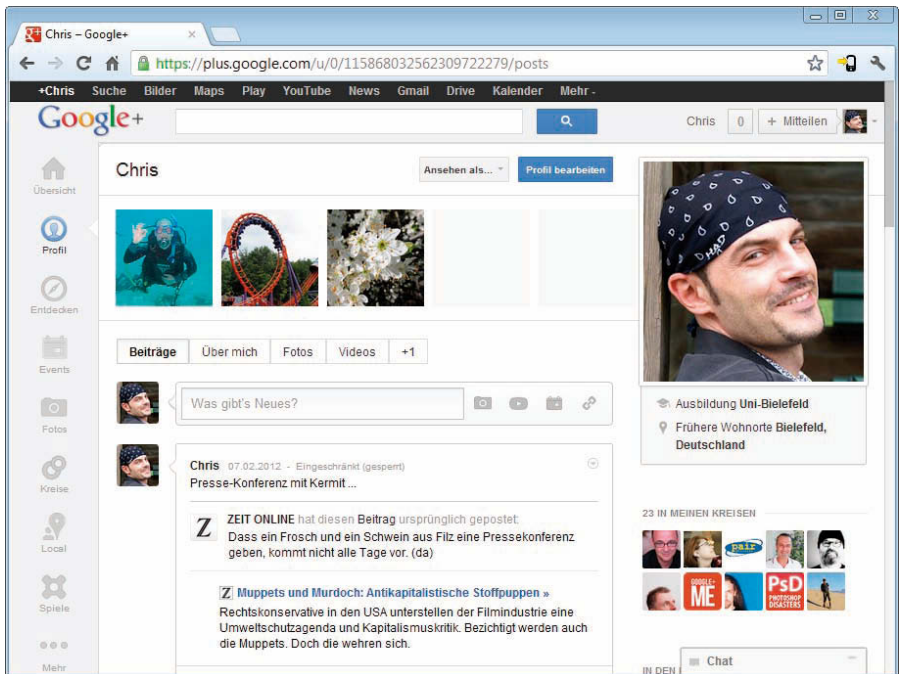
Chris – Google+

https://plus.google.com/u/0/115868032562309722279/posts

+Chris Suche Bilder Maps Play YouTube News Gmail Drive Kalender Mehr

Google+

Chris 0 + Mitteilen

Übersicht

Profil

Entdecken

Events

Fotos

Kreise

Local

Spiele

Mehr

Chris

Ansehen als...

Profil bearbeiten

Beiträge Über mich Fotos Videos +1

Was gibt's Neues?

Chris 07.02.2012 - Eingeschränkt (gesperrt)

Presse-Konferenz mit Kermit ...

ZEIT ONLINE hat diesen Beitrag ursprünglich gepostet:

Dass ein Frosch und ein Schwein aus Filz eine Pressekonferenz geben, kommt nicht alle Tage vor. (da)

Muppets und Murdoch: Antikapitalistische Stoffpuppen »

Rechtskonservative in den USA unterstellen der Filmindustrie eine Umweltschutzagenda und Kapitalismuskritik. Bezichtigt werden auch die Muppets. Doch die wehren sich.

Ausbildung Uni-Bielefeld

Frühere Wohnorte Bielefeld, Deutschland

23 IN MEINEN KREISEN

pair

GOOGLE+ ME

PsD PHOTOSHOP DISASTERS

IN DEN

Chat